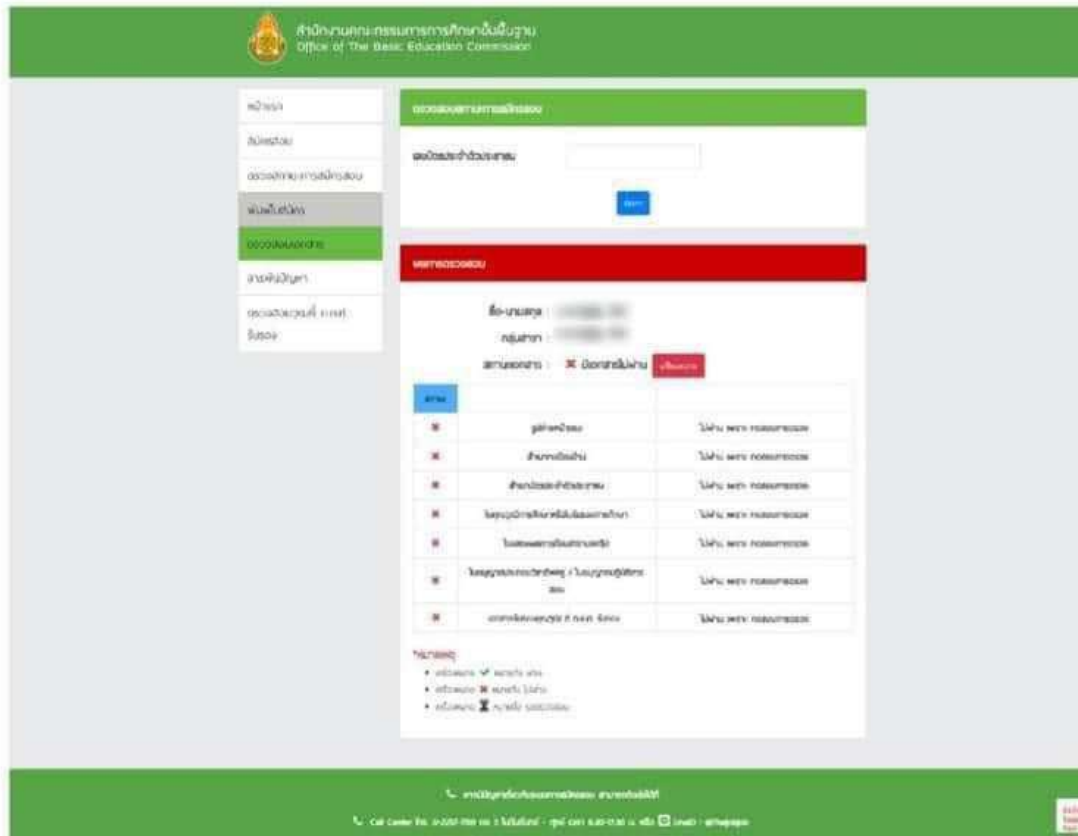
สำนักงานคณะกรรมการการศึกษาขั้นพื้นฐาน
Office of The Basic Education Commission

หน้าแรก
สมัครสอบ
ตรวจสอบสถานะการสมัครสอบ
พิมพ์ใบสมัคร
ตรวจสอบเอกสาร
แจ้งปัญหา
ตรวจสอบเอกสาร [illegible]

ตรวจสอบสถานะการสมัครสอบ

เลขบัตรประจำตัวประชาชน

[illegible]

ผลการตรวจสอบ

ชื่อ-นามสกุล :
กลุ่มสาขา :
สถานะเอกสาร : ✖ มีเอกสารไม่ผ่าน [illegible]

| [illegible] | | |
|---|---|---|
| ✖ | รูปถ่ายหน้าตรง | ไม่ผ่าน เพราะ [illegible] |
| ✖ | สำเนาทะเบียนบ้าน | ไม่ผ่าน เพราะ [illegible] |
| ✖ | สำเนาบัตรประจำตัวประชาชน | ไม่ผ่าน เพราะ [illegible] |
| ✖ | ใบอนุญาตประกอบวิชาชีพ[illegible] | ไม่ผ่าน เพราะ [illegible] |
| ✖ | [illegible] | ไม่ผ่าน เพราะ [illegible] |
| ✖ | ใบอนุญาตประกอบวิชาชีพครู / ใบอนุญาตผู้บริหารสถาน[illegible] | ไม่ผ่าน เพราะ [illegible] |
| ✖ | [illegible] | ไม่ผ่าน เพราะ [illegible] |

หมายเหตุ
• เครื่องหมาย ✔ หมายถึง ผ่าน
• เครื่องหมาย ✖ หมายถึง ไม่ผ่าน
• เครื่องหมาย ⌛ หมายถึง รอตรวจสอบ

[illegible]
Call Center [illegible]